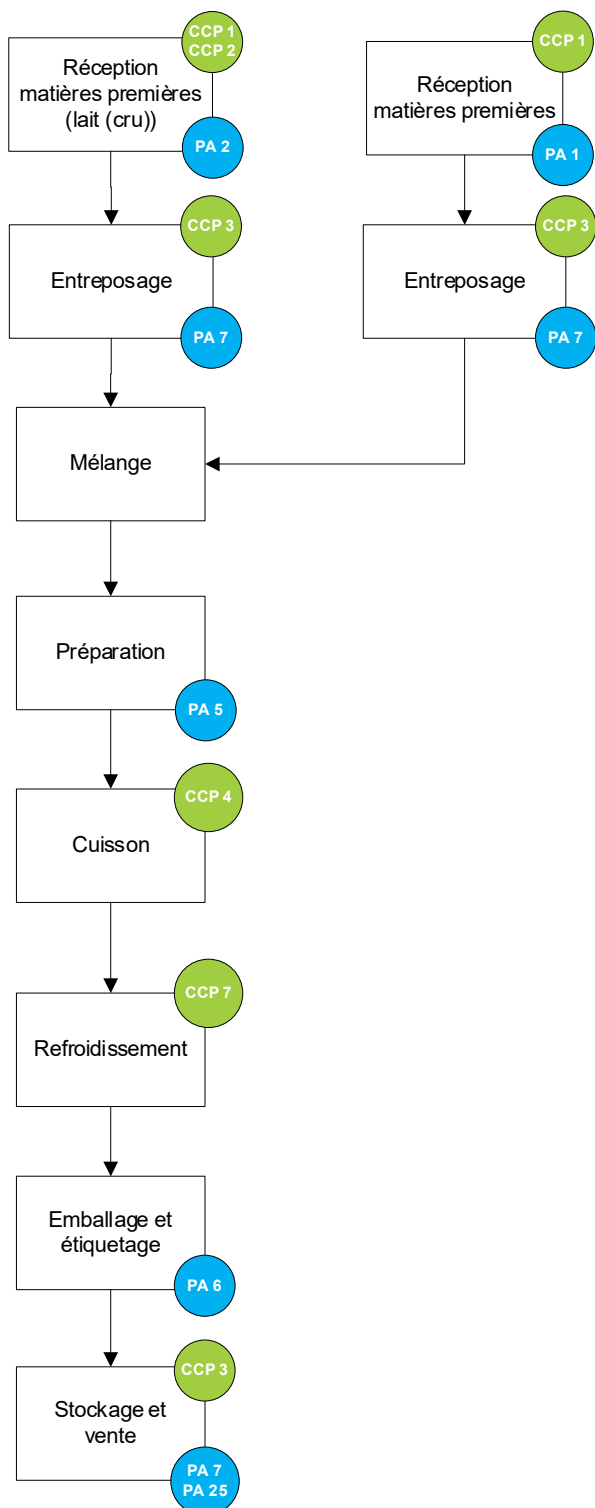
CCP 1
CCP 2
Réception matières premières (lait (cru))
PA 2

CCP 1
Réception matières premières
PA 1

CCP 3
Entreposage
PA 7

CCP 3
Entreposage
PA 7

Mélange

Préparation
PA 5

CCP 4
Cuisson

CCP 7
Refroidissement

Emballage et étiquetage
PA 6

CCP 3
Stockage et vente
PA 7
PA 25